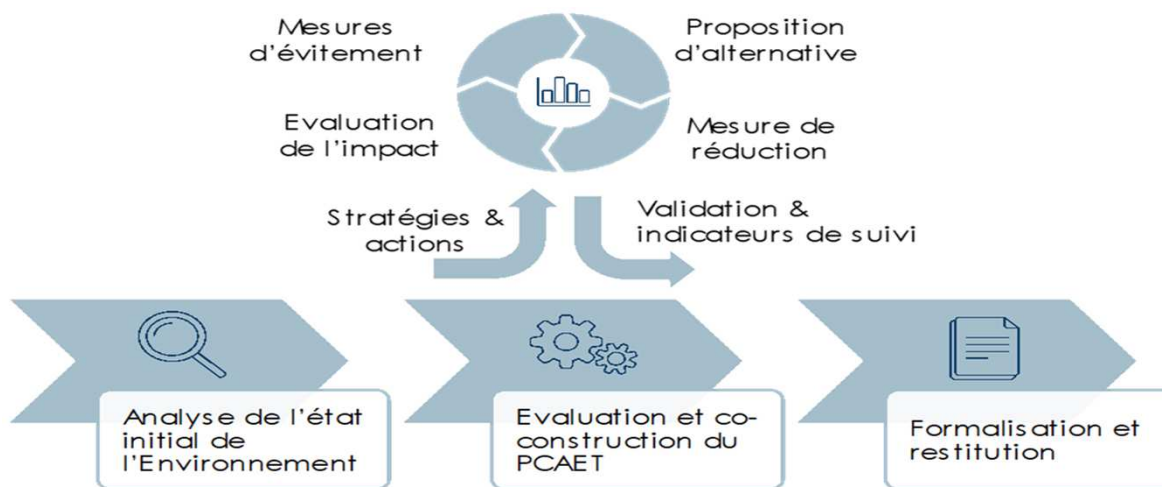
Mesures d'évitement

Proposition d'alternative

Evaluation de l'impact

Mesure de réduction

Stratégies & actions

Validation & indicateurs de suivi

Analyse de l'état initial de l'Environnement

Evaluation et co-construction du PCAET

Formalisation et restitution